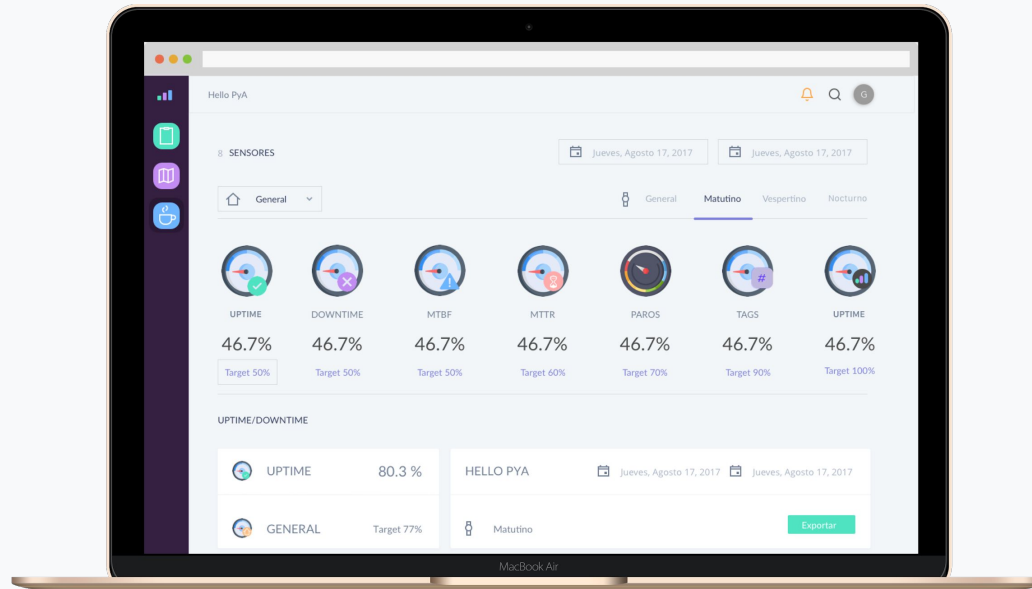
Hello PyA

8 SENSORES

Jueves, Agosto 17, 2017

Jueves, Agosto 17, 2017

General

General Matutino Vespertino Nocturno

UPTIME
46.7%
Target 50%

DOWNTIME
46.7%
Target 50%

MTBF
46.7%
Target 50%

MTTR
46.7%
Target 60%

PAROS
46.7%
Target 70%

TAGS
46.7%
Target 90%

UPTIME
46.7%
Target 100%

UPTIME/DOWNTIME

UPTIME 80.3 %

GENERAL Target 77%

HELLO PYA Jueves, Agosto 17, 2017 Jueves, Agosto 17, 2017

Matutino

Exportar

MacBook Air